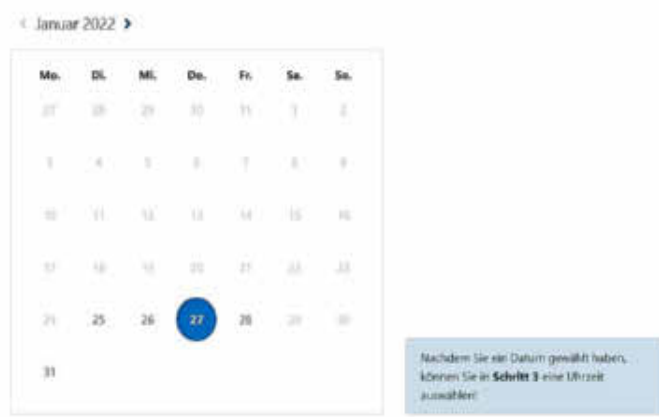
‹ Januar 2022 ›

| Mo. | Di. | Mi. | Do. | Fr. | Sa. | So. |
|---|---|---|---|---|---|---|
| 27 | 28 | 29 | 30 | 31 | 1 | 2 |
| 3 | 4 | 5 | 6 | 7 | 8 | 9 |
| 10 | 11 | 12 | 13 | 14 | 15 | 16 |
| 17 | 18 | 19 | 20 | 21 | 22 | 23 |
| 24 | 25 | 26 | 27 | 28 | 29 | 30 |
| 31 | | | | | | |

Nachdem Sie ein Datum gewählt haben, können Sie in **Schritt 3** eine Uhrzeit auswählen!